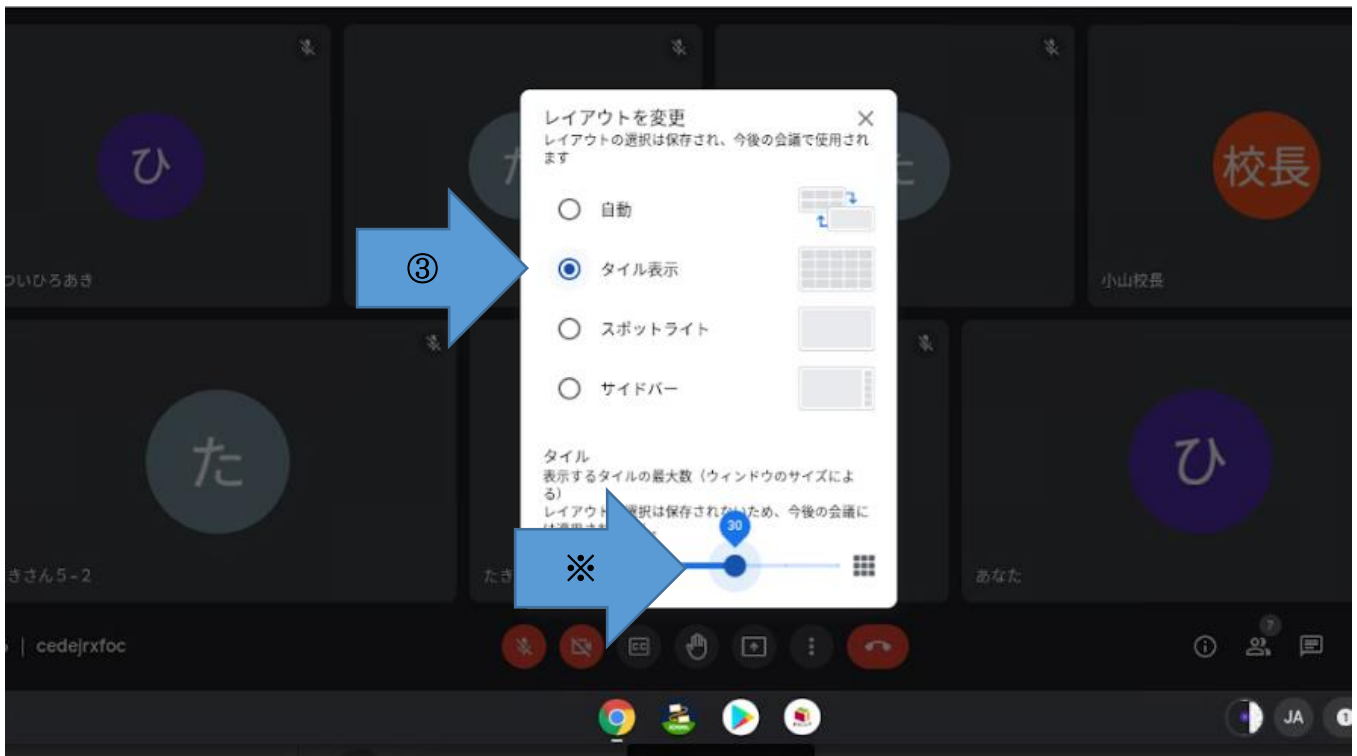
ひ

ついひろあき

校長

小山校長

レイアウトを変更
レイアウトの選択は保存され、今後の会議で使用されます

③

自動

タイル表示

スポットライト

サイドバー

タイル
表示するタイルの最大数（ウィンドウのサイズによる）
レイアウト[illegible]選択は保存され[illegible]ため、今後の会議に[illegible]

30

※

た

きさん5－2

たき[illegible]

ひ

あなた

| cedejrxfoc

7

JA